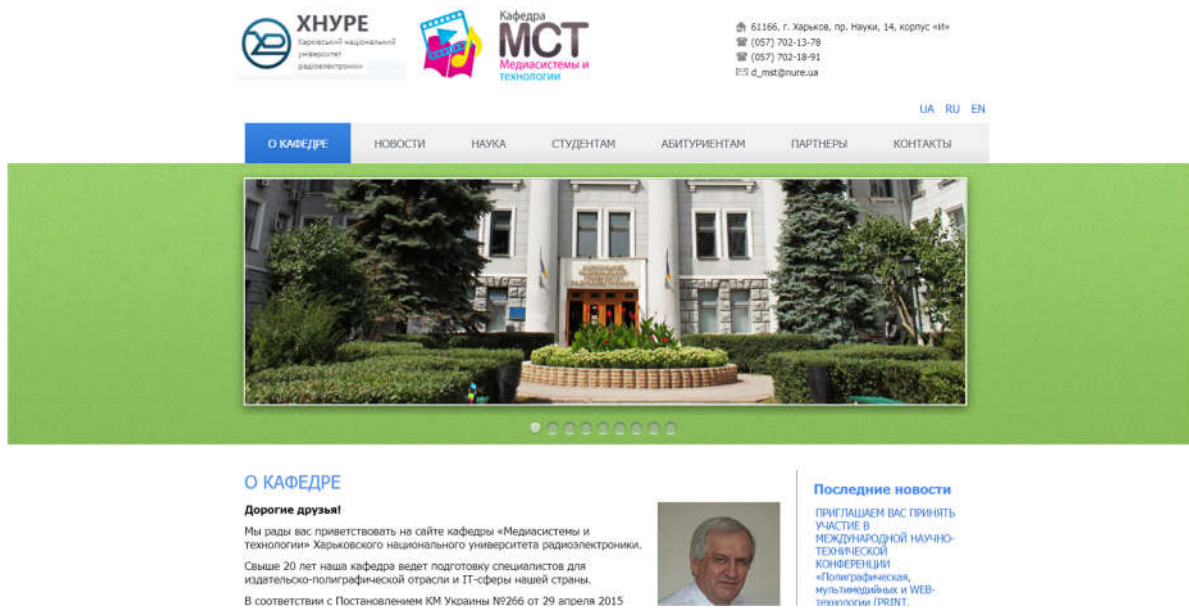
ХНУРЕ
Харківський національний університет радіоелектроніки

Кафедра
МСТ
Медиасистемы и технологии

61166, г. Харьков, пр. Науки, 14, корпус «И»
(057) 702-13-78
(057) 702-18-91
d_mst@nure.ua

UA RU EN

О КАФЕДРЕ НОВОСТИ НАУКА СТУДЕНТАМ АБИТУРИЕНТАМ ПАРТНЕРЫ КОНТАКТЫ

О КАФЕДРЕ

Дорогие друзья!

Мы рады вас приветствовать на сайте кафедры «Медиасистемы и технологии» Харьковского национального университета радиоэлектроники.

Свыше 20 лет наша кафедра ведет подготовку специалистов для издательско-полиграфической отрасли и IT-сферы нашей страны.

В соответствии с Постановлением КМ Украины №266 от 29 апреля 2015

Последние новости

ПРИГЛАШАЕМ ВАС ПРИНЯТЬ УЧАСТИЕ В МЕЖДУНАРОДНОЙ НАУЧНО-ТЕХНИЧЕСКОЙ КОНФЕРЕНЦИИ «Полиграфическая, мультимедийных и WEB-технологии (PRINT,